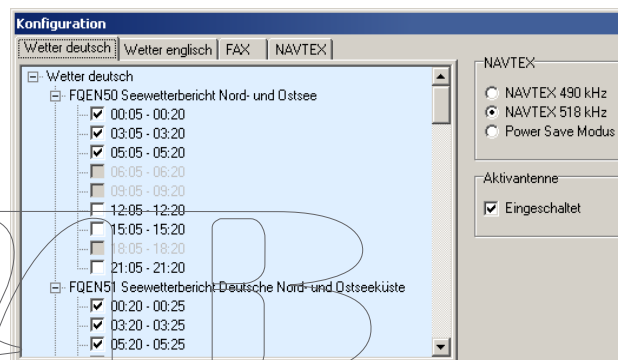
Konfiguration

Wetter deutsch | Wetter englisch | FAX | NAVTEX

Wetter deutsch
FQEN50 Seewetterbericht Nord- und Ostsee
00:05 - 00:20
03:05 - 03:20
05:05 - 05:20
06:05 - 06:20
09:05 - 09:20
12:05 - 12:20
15:05 - 15:20
18:05 - 18:20
21:05 - 21:20
FQEN51 Seewetterbericht Deutsche Nord- und Ostseeküste
00:20 - 00:25
03:20 - 03:25
05:20 - 05:25

NAVTEX
NAVTEX 490 kHz
NAVTEX 518 kHz
Power Save Modus

Aktivantenne
Eingeschaltet